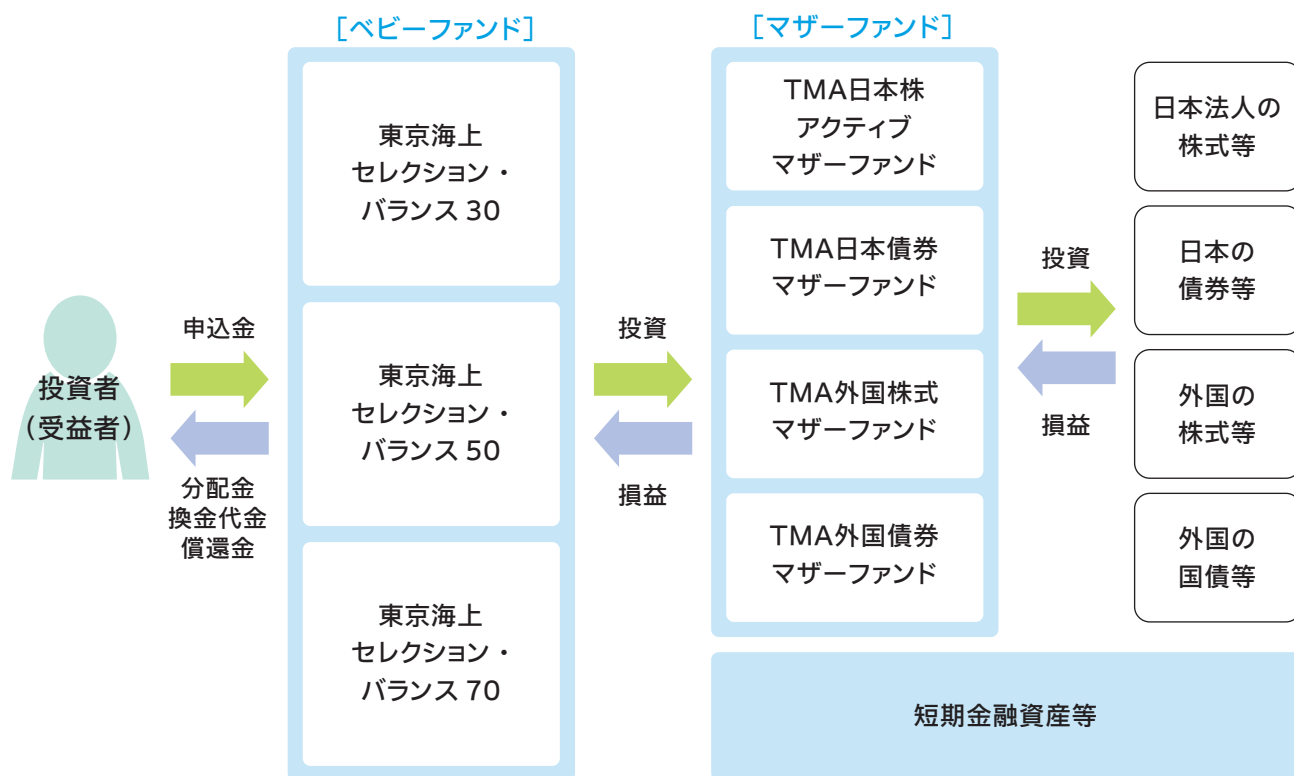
［ベビーファンド］

［マザーファンド］

投資者
（受益者）

申込金

分配金
換金代金
償還金

東京海上
セレクション・
バランス 30

東京海上
セレクション・
バランス 50

東京海上
セレクション・
バランス 70

投資

損益

TMA日本株
アクティブ
マザーファンド

TMA日本債券
マザーファンド

TMA外国株式
マザーファンド

TMA外国債券
マザーファンド

短期金融資産等

投資

損益

日本法人の
株式等

日本の
債券等

外国の
株式等

外国の
国債等